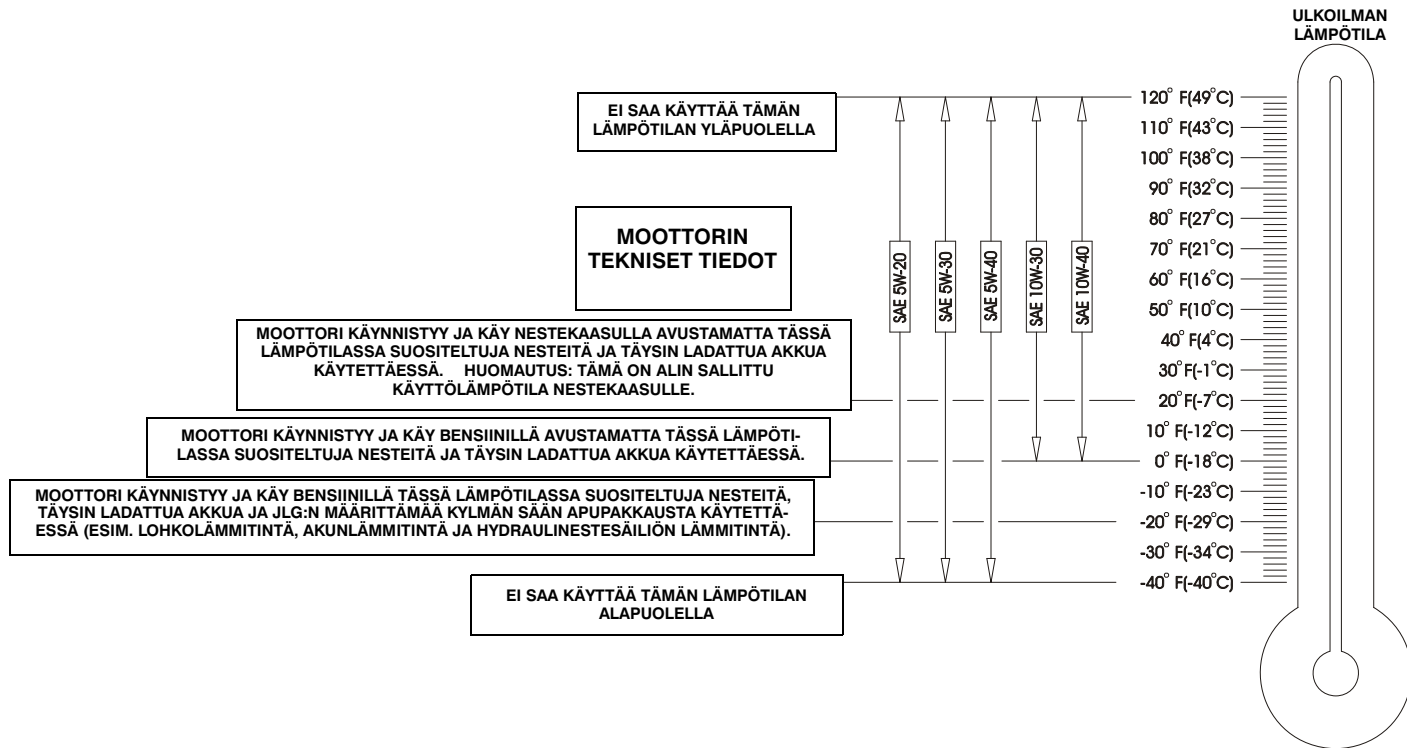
ULKOILMAN LÄMPÖTILA

EI SAA KÄYTTÄÄ TÄMÄN LÄMPÖTILAN YLÄPUOLELLA

MOOTTORIN TEKNISET TIEDOT

MOOTTORI KÄYNNISTYY JA KÄY NESTEKAASULLA AVUSTAMATTA TÄSSÄ LÄMPÖTILASSA SUOSITELTUJA NESTEITÄ JA TÄYSIN LADATTUA AKKUA KÄYTETTÄESSÄ. HUOMAUTUS: TÄMÄ ON ALIN SALLITTU KÄYTTÖLÄMPÖTILA NESTEKAASULLE.

MOOTTORI KÄYNNISTYY JA KÄY BENSIINILLÄ AVUSTAMATTA TÄSSÄ LÄMPÖTILASSA SUOSITELTUJA NESTEITÄ JA TÄYSIN LADATTUA AKKUA KÄYTETTÄESSÄ.

MOOTTORI KÄYNNISTYY JA KÄY BENSIINILLÄ TÄSSÄ LÄMPÖTILASSA SUOSITELTUJA NESTEITÄ, TÄYSIN LADATTUA AKKUA JA JLG:N MÄÄRITTÄMÄÄ KYLMÄN SÄÄN APUPAKKAUSTA KÄYTETTÄESSÄ (ESIM. LOHKOLÄMMITINTÄ, AKUNLÄMMITINTÄ JA HYDRAULINESTESÄILIÖN LÄMMITINTÄ).

EI SAA KÄYTTÄÄ TÄMÄN LÄMPÖTILAN ALAPUOLELLA

SAE 5W-20
SAE 5W-30
SAE 5W-40
SAE 10W-30
SAE 10W-40

120° F(49°C)
110° F(43°C)
100° F(38°C)
90° F(32°C)
80° F(27°C)
70° F(21°C)
60° F(16°C)
50° F(10°C)
40° F(4°C)
30° F(-1°C)
20° F(-7°C)
10° F(-12°C)
0° F(-18°C)
-10° F(-23°C)
-20° F(-29°C)
-30° F(-34°C)
-40° F(-40°C)